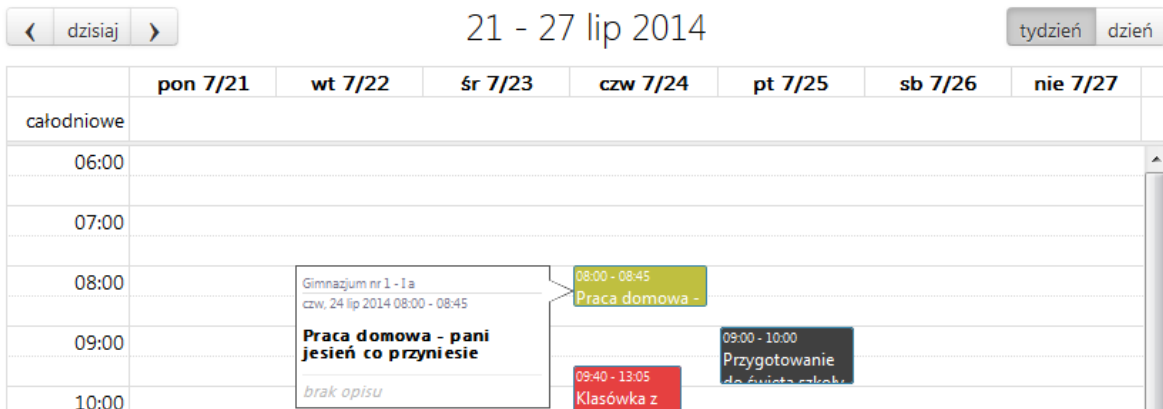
‹ dzisiaj ›

21 - 27 lip 2014

tydzień dzień

| | pon 7/21 | wt 7/22 | śr 7/23 | czw 7/24 | pt 7/25 | sb 7/26 | nie 7/27 |
|---|---|---|---|---|---|---|---|
| całodniowe | | | | | | | |

06:00

07:00

08:00

09:00

10:00

Gimnazjum nr 1 - I a

czw, 24 lip 2014 08:00 - 08:45

Praca domowa - pani jesień co przyniesie

brak opisu

08:00 - 08:45
Praca domowa -

09:00 - 10:00
Przygotowanie do święta szkoły

09:40 - 13:05
Klasówka z